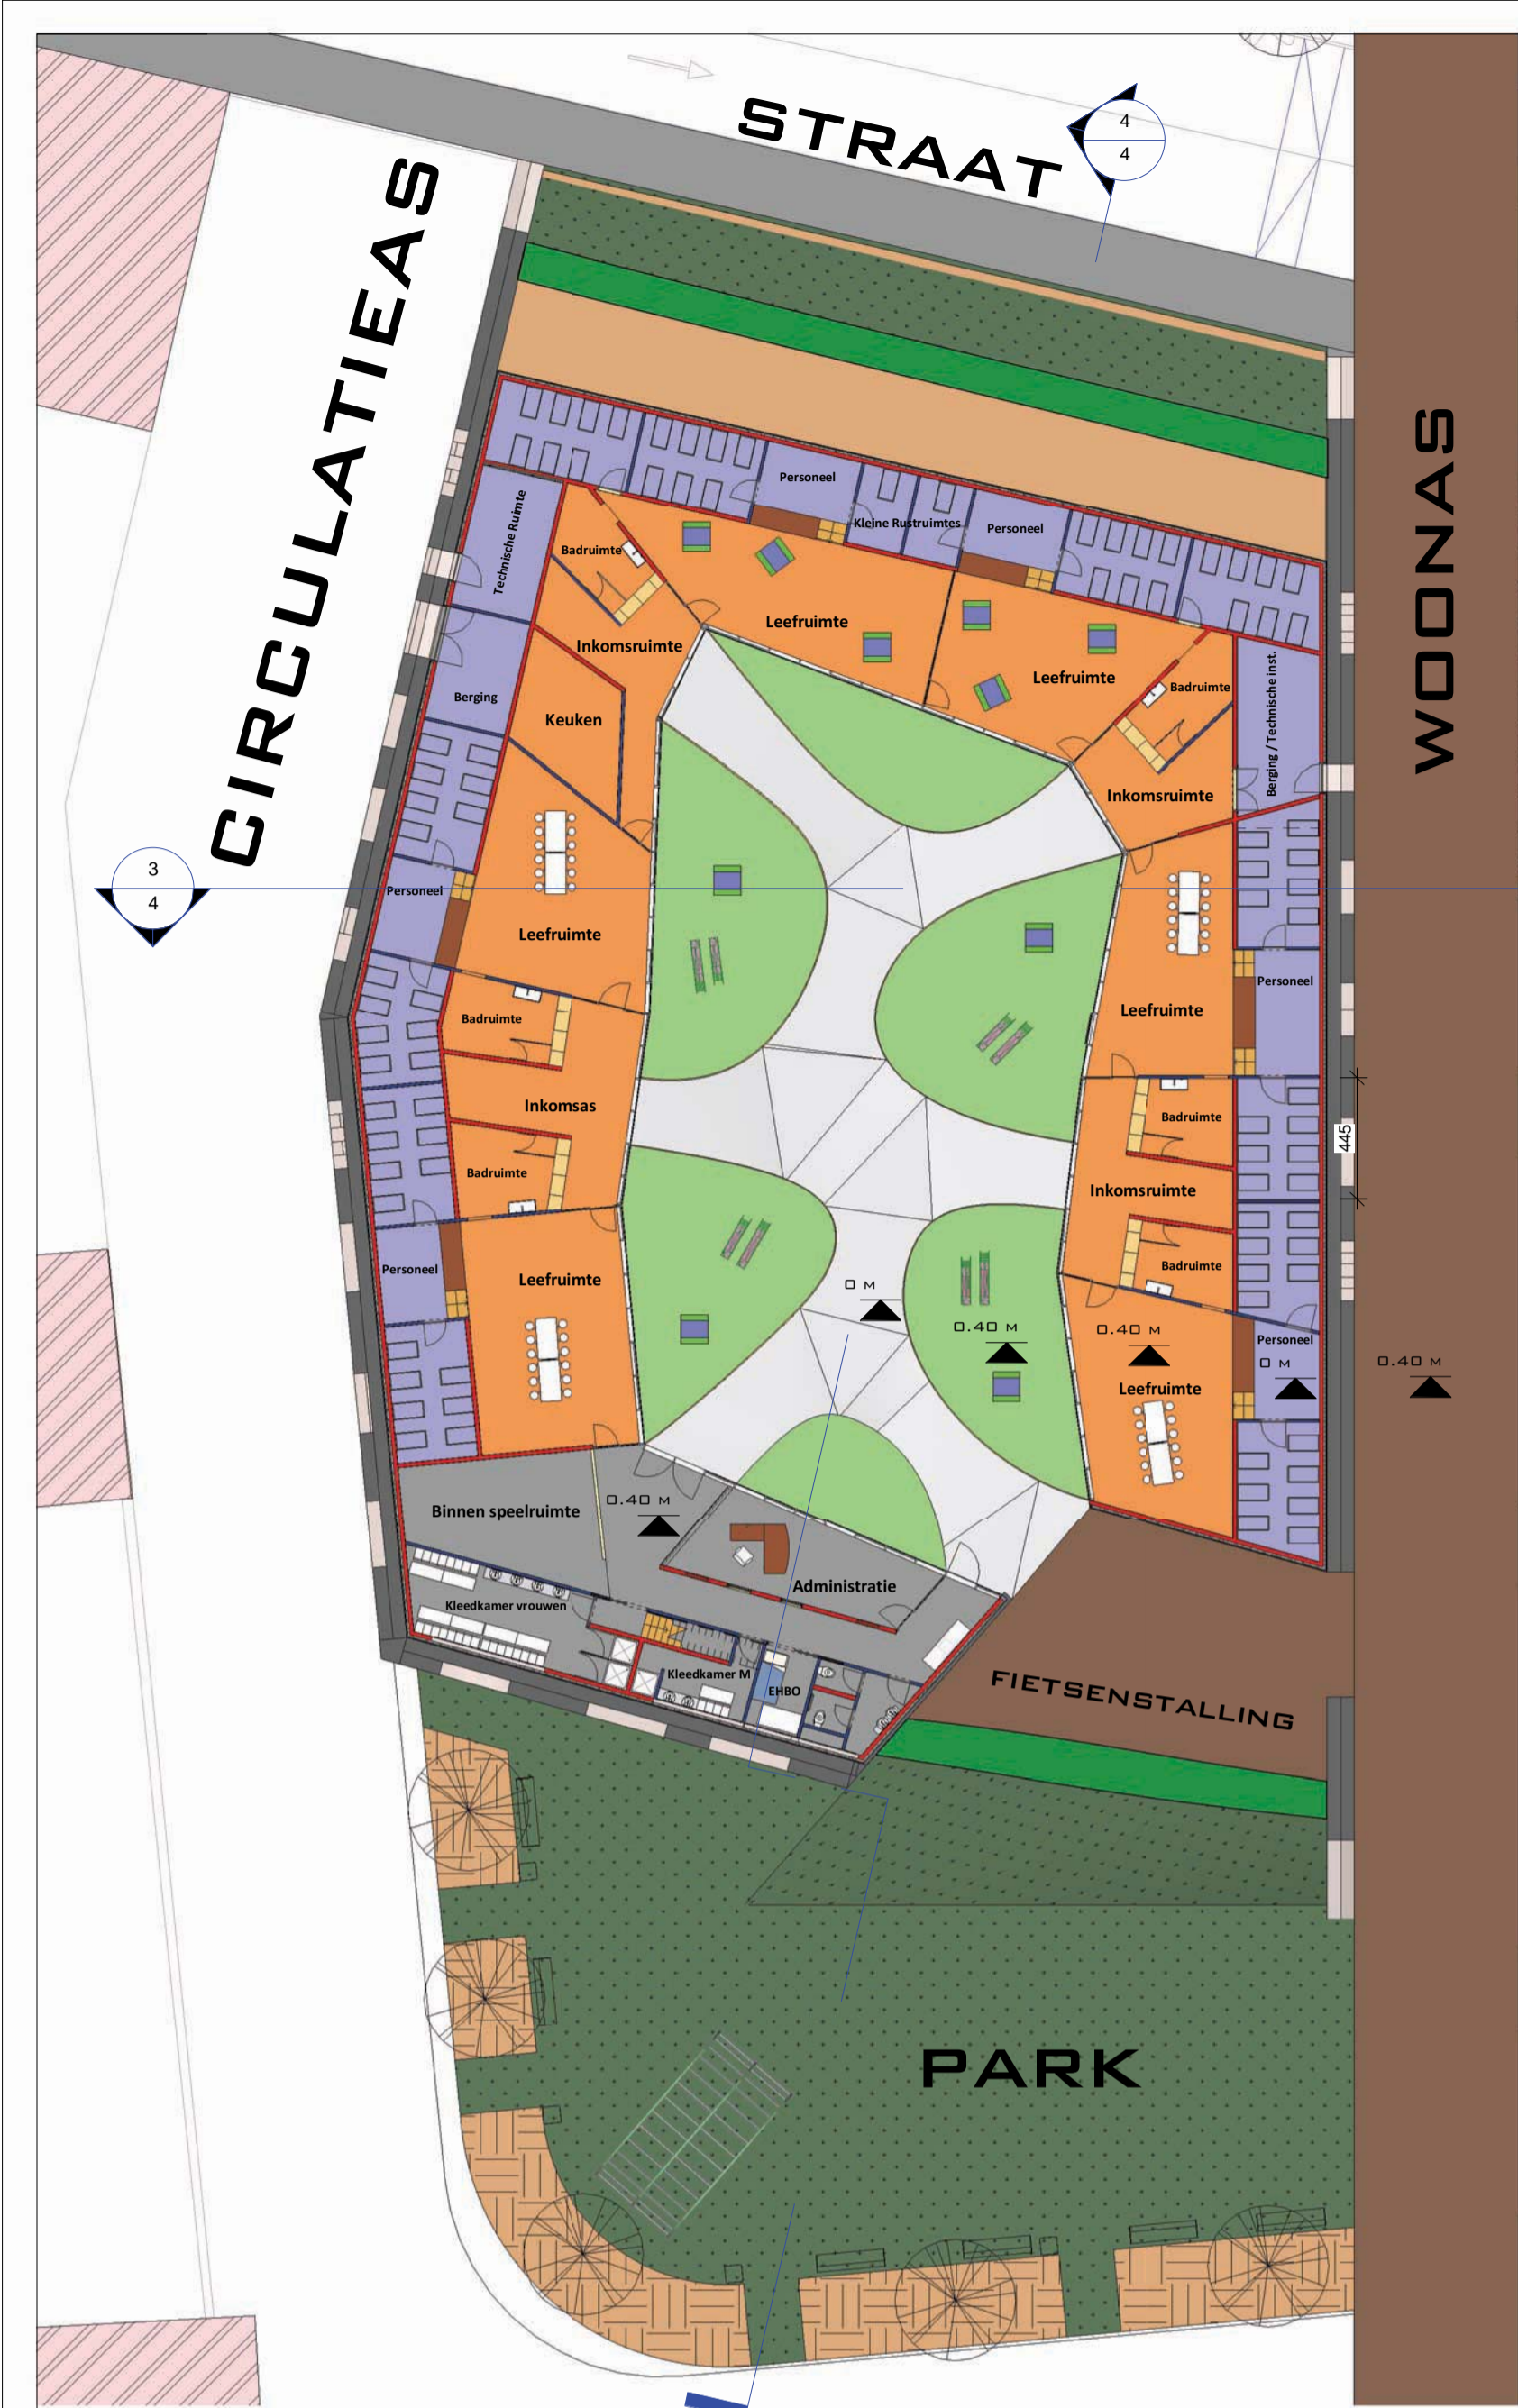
STRAAT

4
4

CIRCULATIEAS

WOONAS

Personeel
Kleine Rustruimtes
Personeel
Technische Ruimte
Badruimte
Leefruimte
Inkomsruimte
Berging
Keuken
Leefruimte
Badruimte
Berging / Technische inst.
Inkomsruimte

3
4

Personeel
Leefruimte
Leefruimte
Personeel
Badruimte
Inkomsas
Badruimte
Inkomsruimte
445
Badruimte
Personeel
Leefruimte
0 M
0.40 M
0.40 M
Personeel
0 M
0.40 M
Leefruimte
Binnen speelruimte
0.40 M
Administratie
Kleedkamer vrouwen
Kleedkamer M
EHBO
FIETSENSTALLING

PARK